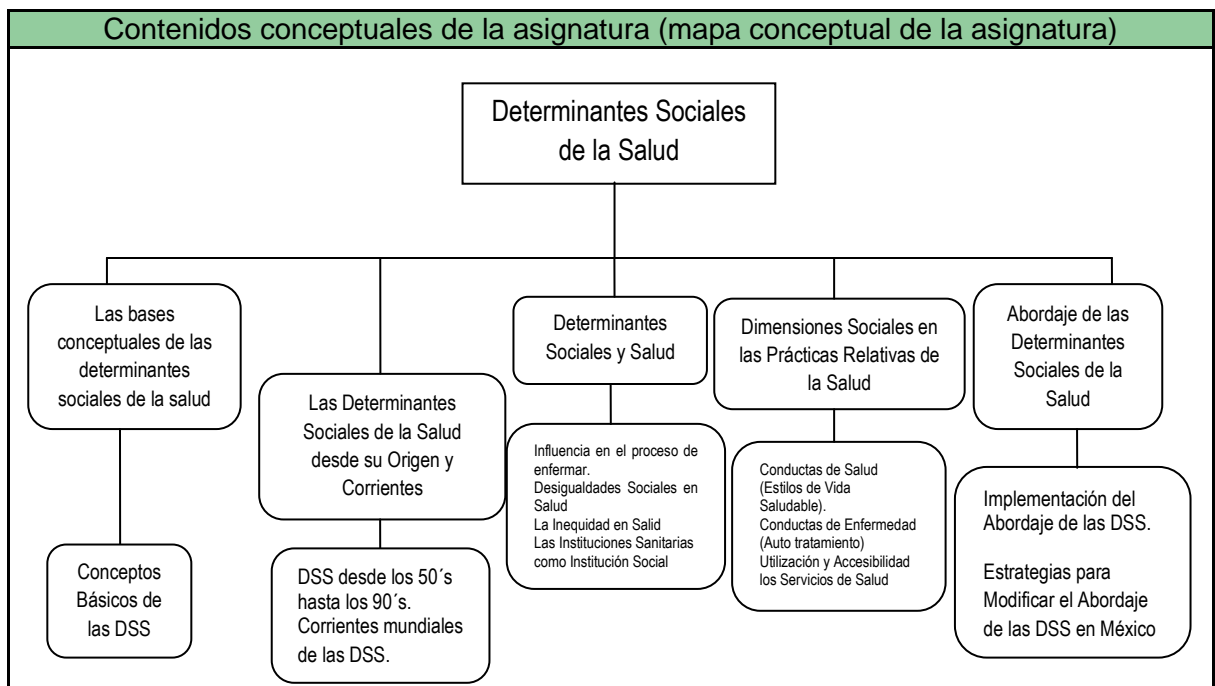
Contenidos conceptuales de la asignatura (mapa conceptual de la asignatura)

Determinantes Sociales de la Salud

Las bases conceptuales de las determinantes sociales de la salud

Conceptos Básicos de las DSS

Las Determinantes Sociales de la Salud desde su Origen y Corrientes

DSS desde los 50´s hasta los 90´s. Corrientes mundiales de las DSS.

Determinantes Sociales y Salud

Influencia en el proceso de enfermar.
Desigualdades Sociales en Salud
La Inequidad en Salid
Las Instituciones Sanitarias como Institución Social

Dimensiones Sociales en las Prácticas Relativas de la Salud

Conductas de Salud (Estilos de Vida Saludable).
Conductas de Enfermedad (Auto tratamiento)
Utilización y Accesibilidad los Servicios de Salud

Abordaje de las Determinantes Sociales de la Salud

Implementación del Abordaje de las DSS.

Estrategias para Modificar el Abordaje de las DSS en México